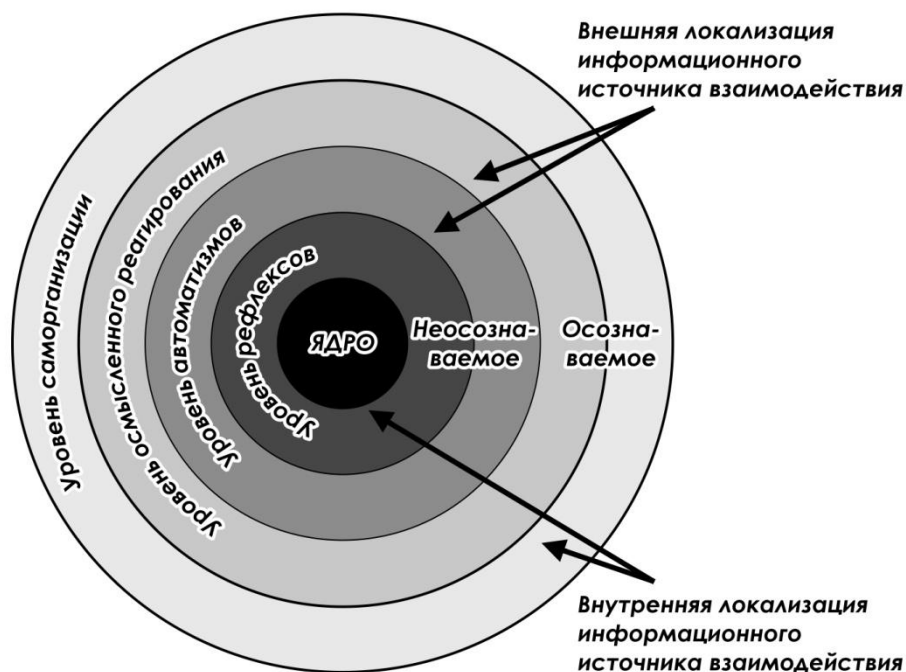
Внешняя локализация информационного источника взаимодействия

Уровень самоорганизации

Уровень осмысленного реагирования

Уровень автоматизмов

Уровень рефлексов

ЯДРО

Неосознаваемое

Осознаваемое

Внутренняя локализация информационного источника взаимодействия